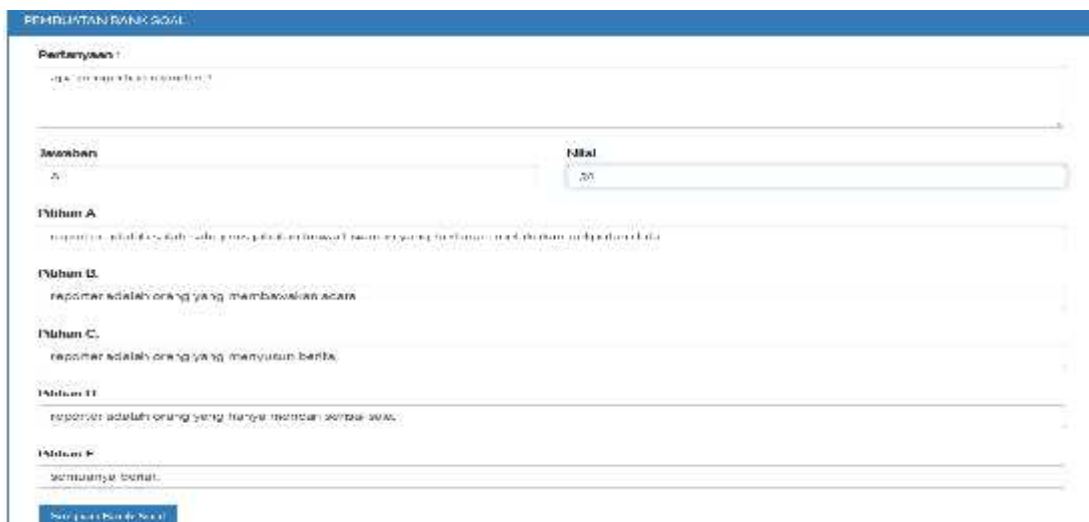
PEMBUATAN BANK SOAL

Pertanyaan :

apa itu reporter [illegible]

Jawaban

A

Nilai

20

Pilihan A

reporter adalah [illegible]

Pilihan B.

reporter adalah orang yang membawakan acara

Pilihan C.

reporter adalah orang yang menyusun berita

Pilihan D

reporter adalah orang yang hanya mencari sembarang berita

Pilihan E

semuanya benar.

Simpan Bank Soal